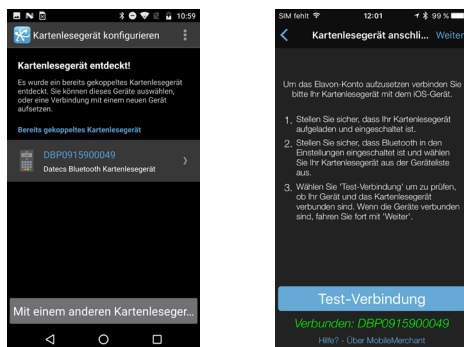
10:59

Kartenlesegerät konfigurieren

Kartenlesegerät entdeckt!

Es wurde ein bereits gekoppeltes Kartenlesegerät entdeckt. Sie können dieses Geräte auswählen, oder eine Verbindung mit einem neuen Gerät aufsetzen.

Bereits gekoppeltes Kartenlesegerät

DBP0915900049
Datecs Bluetooth Kartenlesegerät

Mit einem anderen Kartenleseger...

SIM fehlt 12:01 99 %

Kartenlesegerät anschli... Weiter

Um das Elavon-Konto aufzusetzen verbinden Sie bitte Ihr Kartenlesegerät mit dem iOS-Gerät.

1. Stellen Sie sicher, dass Ihr Kartenlesegerät aufgeladen und eingeschaltet ist.

2. Stellen Sie sicher, dass Bluetooth in den Einstellungen eingeschaltet ist und wählen Sie Ihr Kartenlesegerät aus der Geräteliste aus.

3. Wählen Sie 'Test-Verbindung' um zu prüfen, ob Ihr Gerät und das Kartenlesegerät verbunden sind. Wenn die Geräte verbunden sind, fahren Sie fort mit 'Weiter'.

Test-Verbindung

Verbunden: DBP0915900049

Hilfe? · Über MobileMerchant